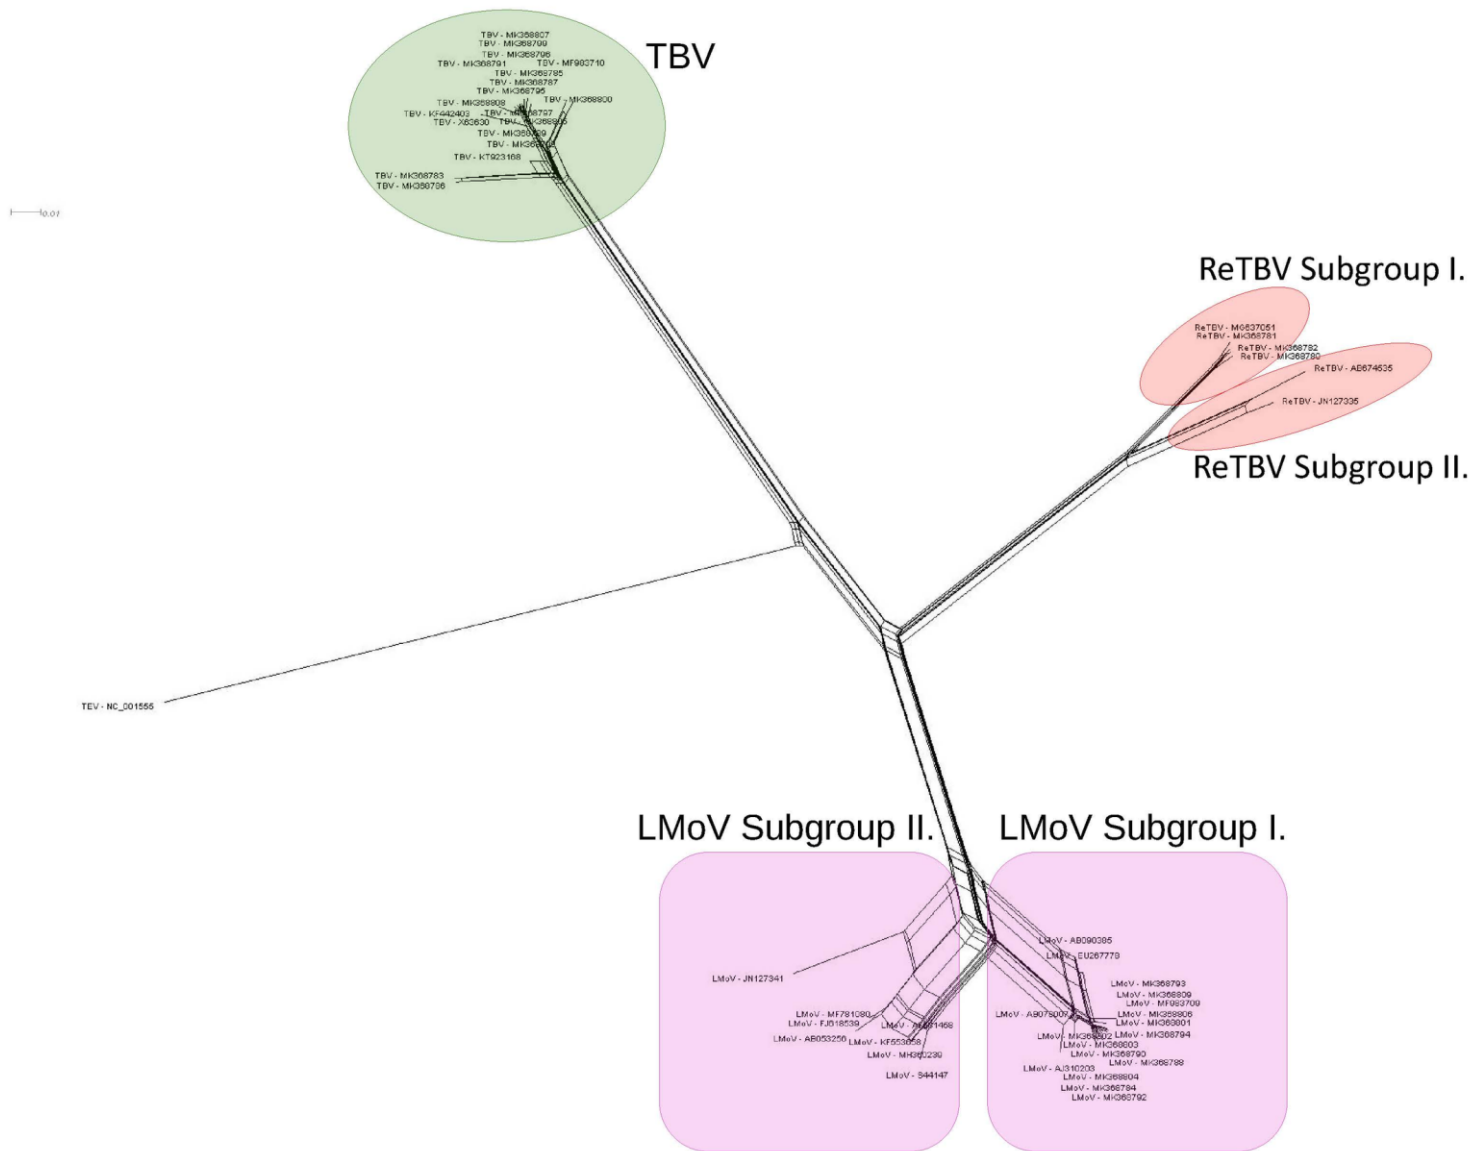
TBV

TBV - MK368807
TBV - MK368799
TBV - MK368796
TBV - MF983710
TBV - MK368791
TBV - MK368785
TBV - MK368787
TBV - MK368795
TBV - MK368808
TBV - MK368800
TBV - KF442403
TBV - MK368797
TBV - X53630
TBV - MK368805
TBV - MK368789
TBV - MK36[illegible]
TBV - KT923168
TBV - MK368783
TBV - MK368786

0.01

ReTBV Subgroup I.

ReTBV - MG637051
ReTBV - MK368781
ReTBV - MK368782
ReTBV - MK368780
ReTBV - AB674535
ReTBV - JN127335

ReTBV Subgroup II.

TEV - NC_001555

LMoV Subgroup II.

LMoV Subgroup I.

LMoV - JN127341
LMoV - MF781080
LMoV - FJ618539
LMoV - AB053256
LMoV - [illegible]1468
LMoV - KF553658
LMoV - MK368239
LMoV - S44147

LMoV - AB090395
LMoV - EU267778
LMoV - MK368793
LMoV - MK368809
LMoV - MF983709
LMoV - MK368806
LMoV - MK368801
LMoV - AB079007
LMoV - MK368794
LMoV - MK368802
LMoV - MK368803
LMoV - MK368790
LMoV - MK368798
LMoV - AJ310203
LMoV - MK368804
LMoV - MK368784
LMoV - MK368792